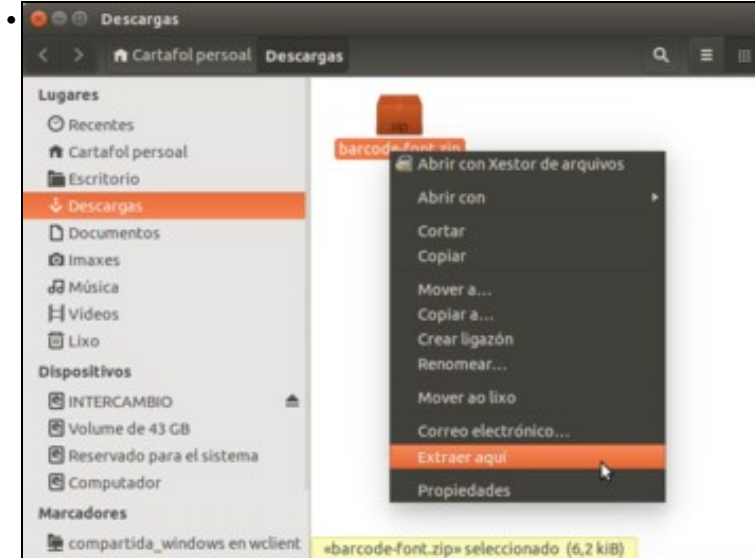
Descargas

Cartafol persoal Descargas

Lugares
Recentes
Cartafol persoal
Escritorio
Descargas
Documentos
Imaxes
Música
Vídeos
Lixo
Dispositivos
INTERCAMBIO
Volume de 43 GB
Reservado para el sistema
Computador
Marcadores
compartida_windows en wclient

zip
barcode-font.zip

Abrir con Xestor de arquivos
Abrir con
Cortar
Copiar
Mover a...
Copiar a...
Crear ligazón
Renomear...
Mover ao lixo
Correo electrónico...
Extraer aquí
Propiedades

«barcode-font.zip» seleccionado (6,2 kiB)